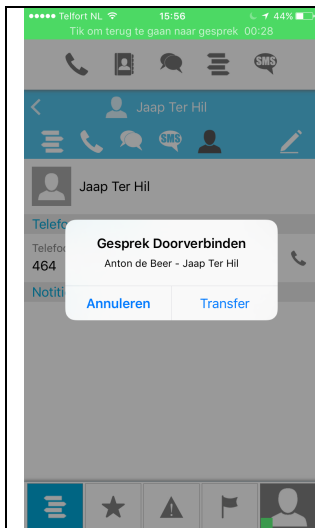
●●●●● Telfort NL 15:56 44%
Tik om terug te gaan naar gesprek 00:28

SMS

Jaap Ter Hil

SMS

Jaap Ter Hil

Telefo

Telefo

464

Notiti

Gesprek Doorverbinden

Anton de Beer - Jaap Ter Hil

Annuleren

Transfer